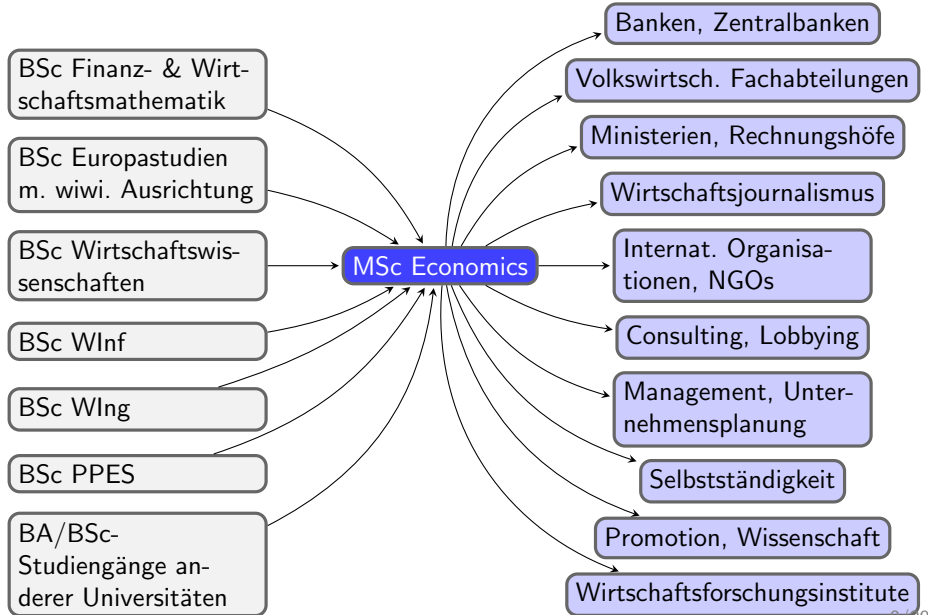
BSc Finanz- & Wirtschaftsmathematik

BSc Europastudien m. wiwi. Ausrichtung

BSc Wirtschaftswissenschaften

BSc WInf

BSc WIng

BSc PPES

BA/BSc-Studiengänge anderer Universitäten

MSc Economics

Banken, Zentralbanken

Volkswirtsch. Fachabteilungen

Ministerien, Rechnungshöfe

Wirtschaftsjournalismus

Internat. Organisationen, NGOs

Consulting, Lobbying

Management, Unternehmensplanung

Selbstständigkeit

Promotion, Wissenschaft

Wirtschaftsforschungsinstitute

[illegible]